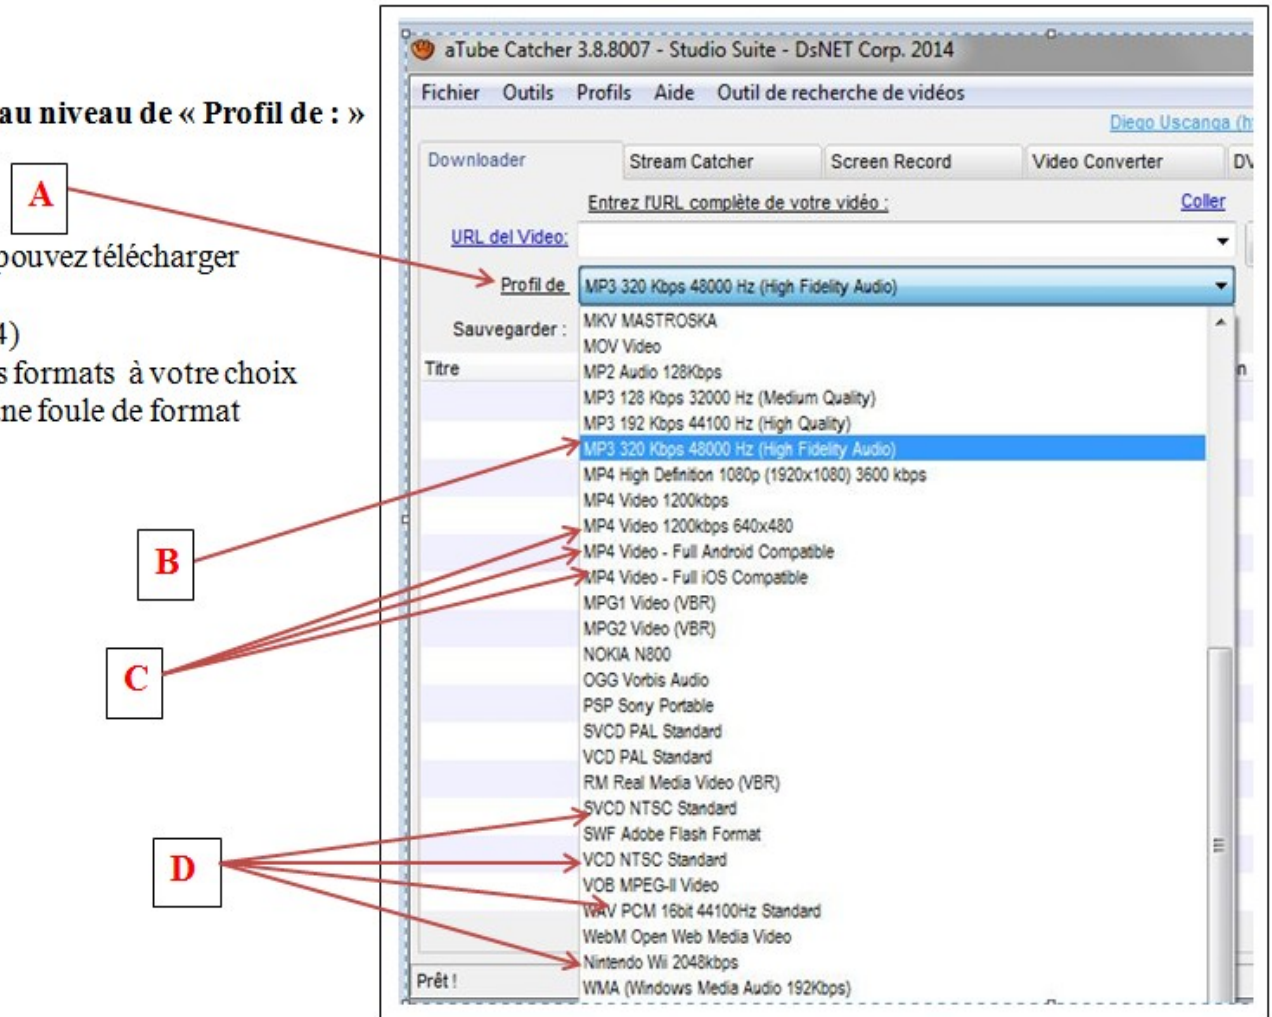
au niveau de « Profil de : »

pouvez télécharger

4)
s formats à votre choix
ne foule de format

A

B

C

D

aTube Catcher 3.8.8007 - Studio Suite - DsNET Corp. 2014

Fichier Outils Profils Aide Outil de recherche de vidéos

Diego Uscanga (h

Downloader | Stream Catcher | Screen Record | Video Converter | DV

Entrez l'URL complète de votre vidéo : Coller

URL del Video:

Profil de MP3 320 Kbps 48000 Hz (High Fidelity Audio)

Sauvegarder :

Titre

MKV MASTROSKA
MOV Video
MP2 Audio 128Kbps
MP3 128 Kbps 32000 Hz (Medium Quality)
MP3 192 Kbps 44100 Hz (High Quality)
MP3 320 Kbps 48000 Hz (High Fidelity Audio)
MP4 High Definition 1080p (1920x1080) 3600 kbps
MP4 Video 1200kbps
MP4 Video 1200kbps 640x480
MP4 Video - Full Android Compatible
MP4 Video - Full iOS Compatible
MPG1 Video (VBR)
MPG2 Video (VBR)
NOKIA N800
OGG Vorbis Audio
PSP Sony Portable
SVCD PAL Standard
VCD PAL Standard
RM Real Media Video (VBR)
SVCD NTSC Standard
SWF Adobe Flash Format
VCD NTSC Standard
VOB MPEG-II Video
WAV PCM 16bit 44100Hz Standard
WebM Open Web Media Video
Nintendo Wii 2048kbps
WMA (Windows Media Audio 192Kbps)

Prêt !